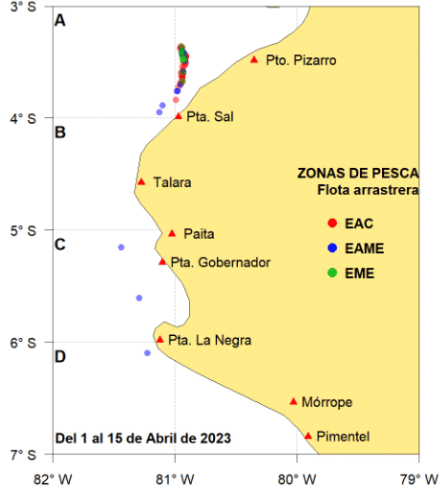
3° S
A
Pto. Pizarro
4° S
B
Pta. Sal
ZONAS DE PESCA
Flota arrastrera
Talara
5° S
EAC
C
Paita
EAME
Pta. Gobernador
EME
6° S
Pta. La Negra
D
Mórrope
Del 1 al 15 de Abril de 2023
Pimentel
7° S
82° W
81° W
80° W
79° W